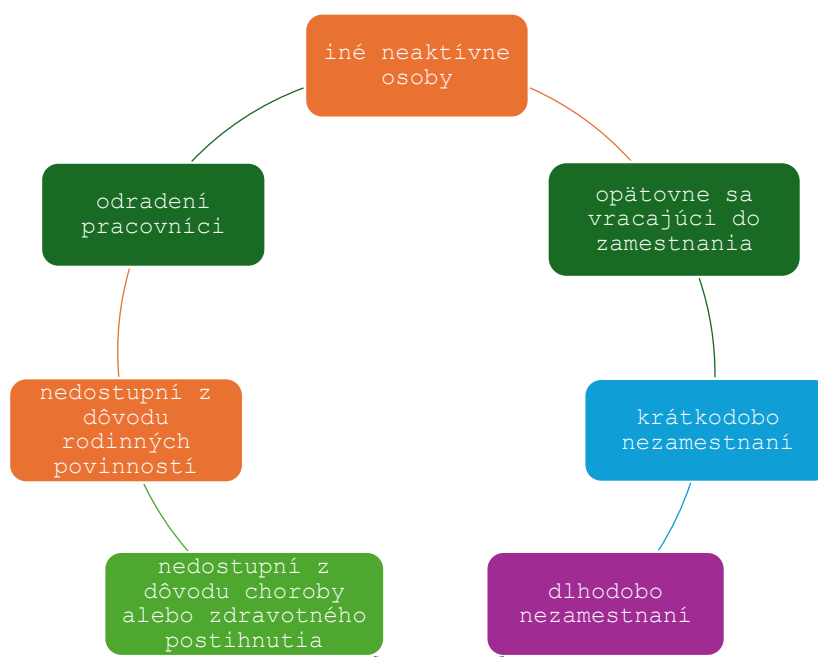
iné neaktívne osoby

opätovne sa vracajúci do zamestnania

krátkodobo nezamestnaní

dlhodobo nezamestnaní

nedostupní z dôvodu choroby alebo zdravotného postihnutia

nedostupní z dôvodu rodinných povinností

odradení pracovníci